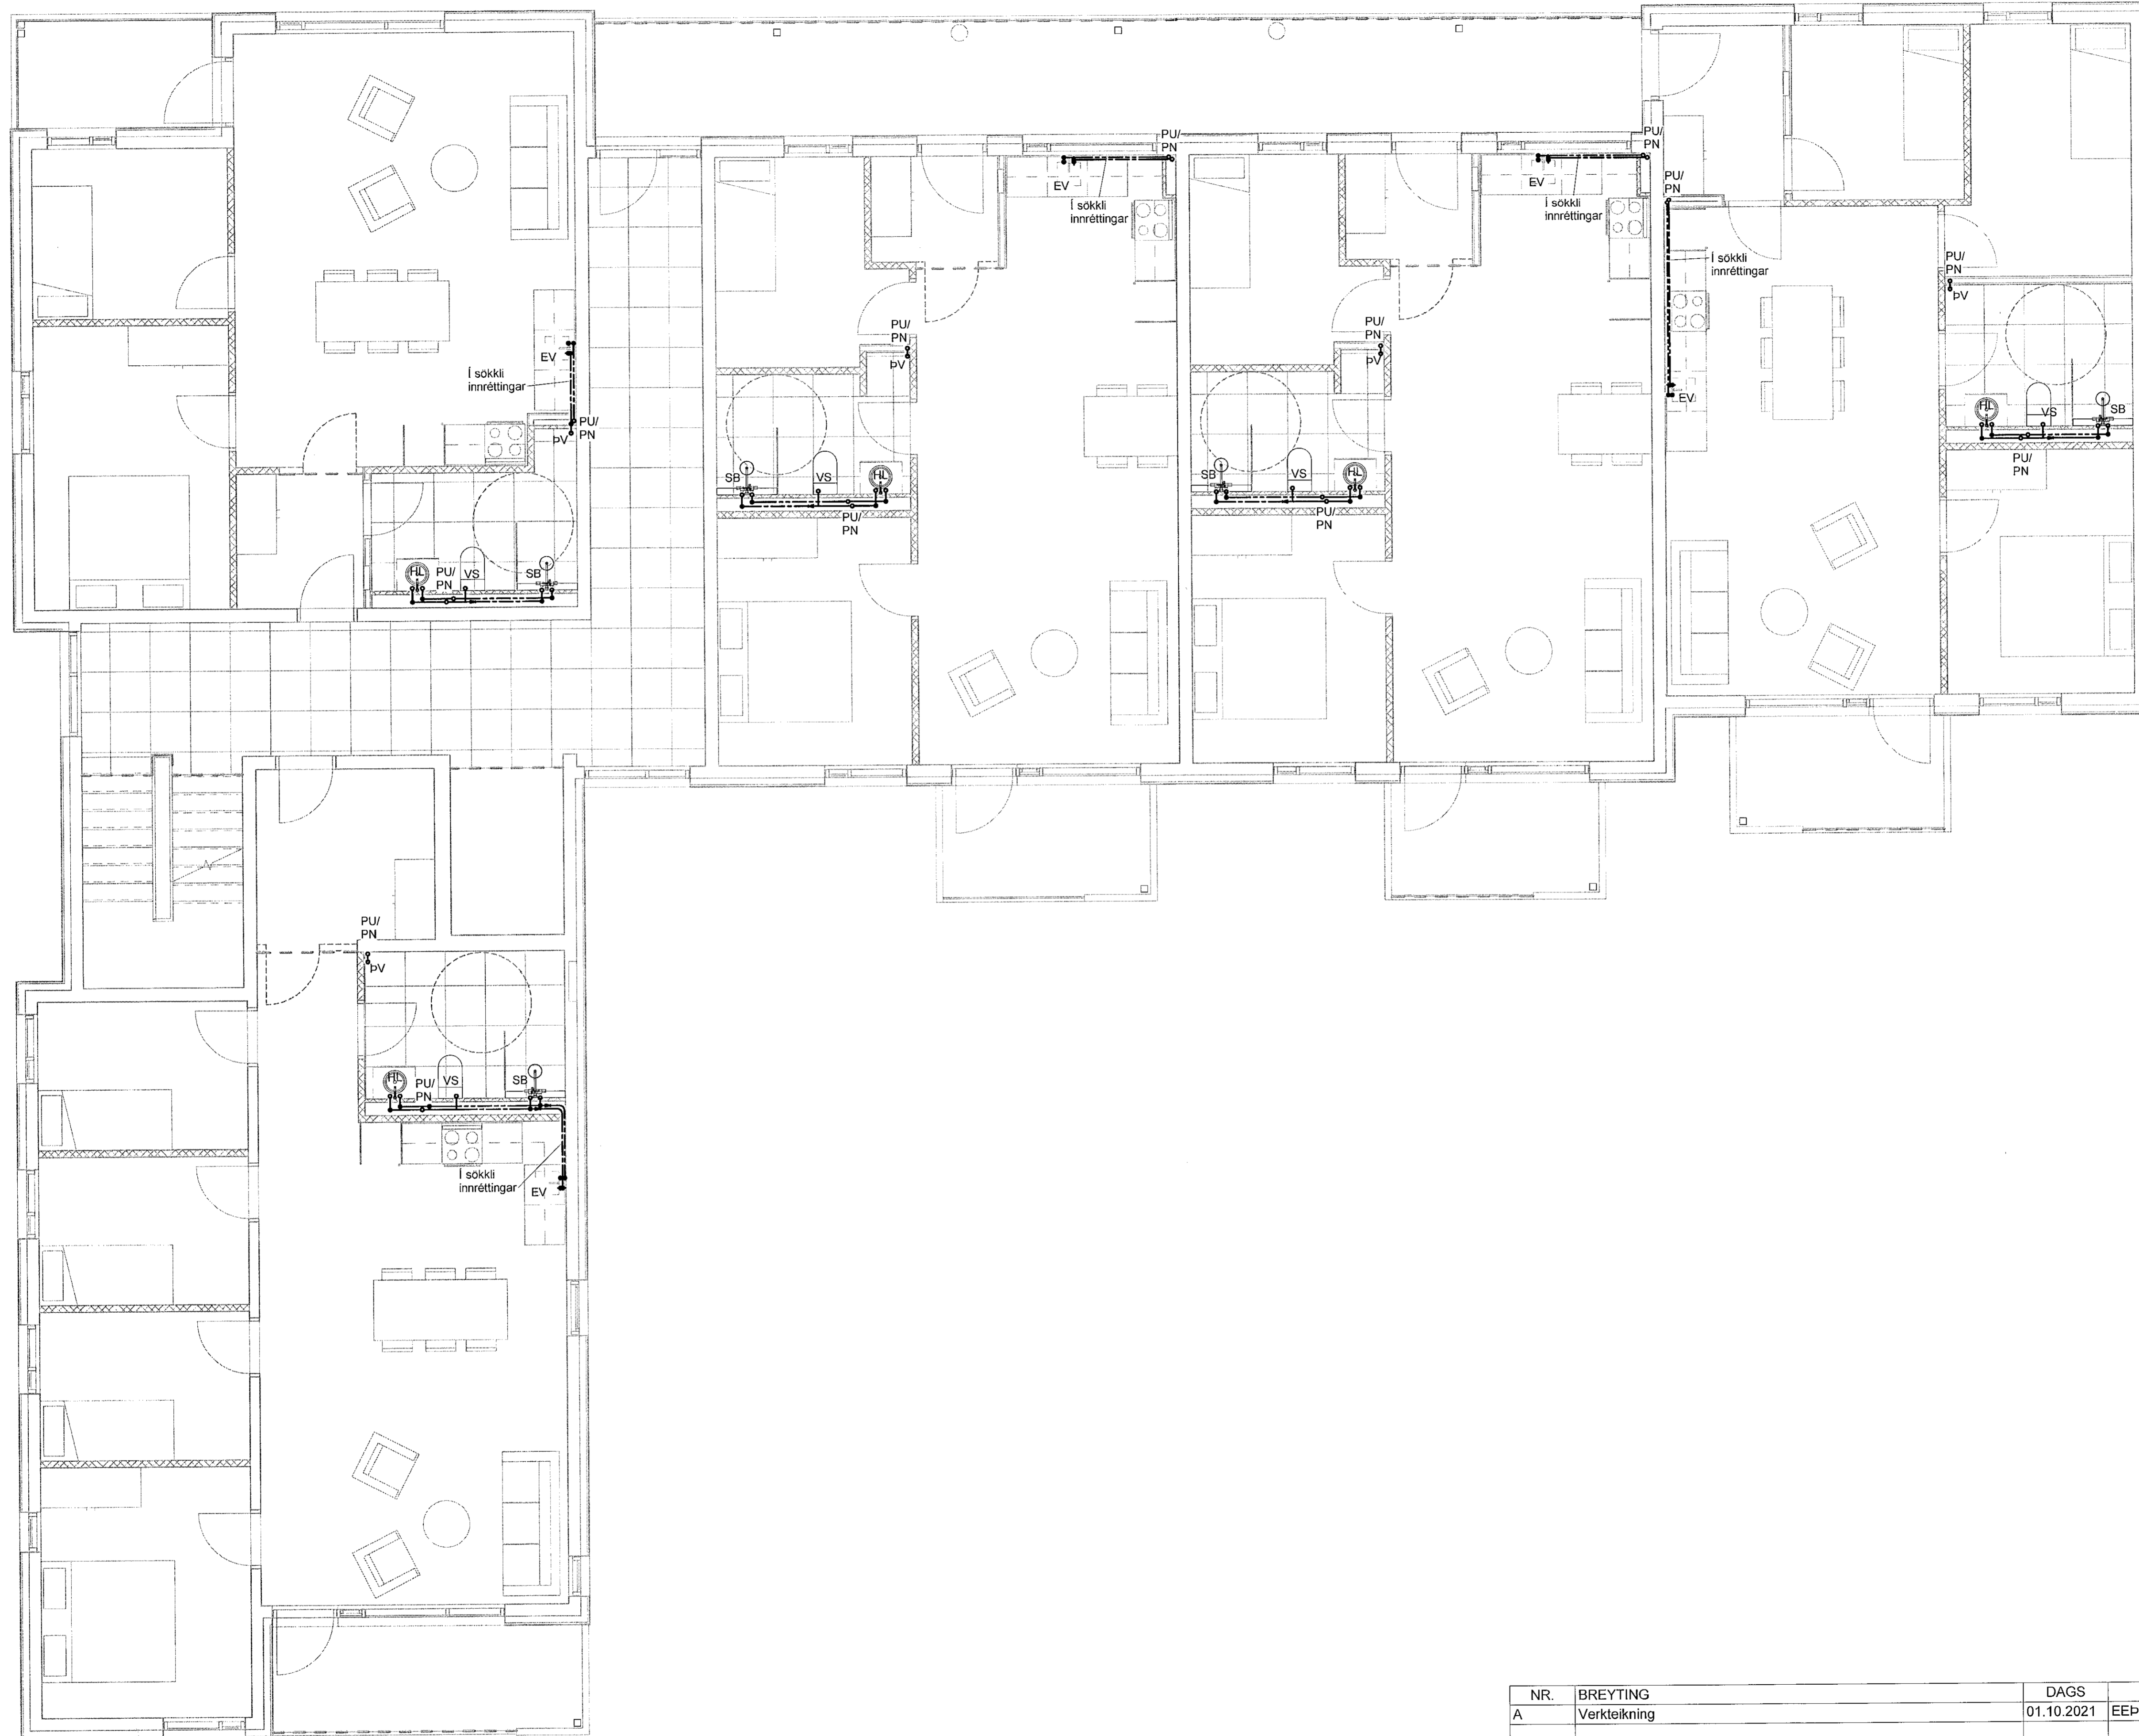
PU/
PN
EV
Í sökkli
innréttingar

PU/
PN
EV
Í sökkli
innréttingar

PU/
PN

PU/
PN
EV
Í sökkli
innréttingar

EV
Í sökkli
innréttingar
PU/
PN
PV

HL
PU/
PN
VS
SB

PU/
PN
PV

SB
VS
HL
PU/
PN

PU/
PN
PV

SB
VS
HL
PU/
PN

PU/
PN
PV

HL
VS
SB
PU/
PN

PU/
PN
PV

HL
PU/
PN
VS
SB

Í sökkli
innréttingar
EV

| NR. | BREYTING | DAGS | |
|---|---|---|---|
| A | Verkteikning | 01.10.2021 | EEP |